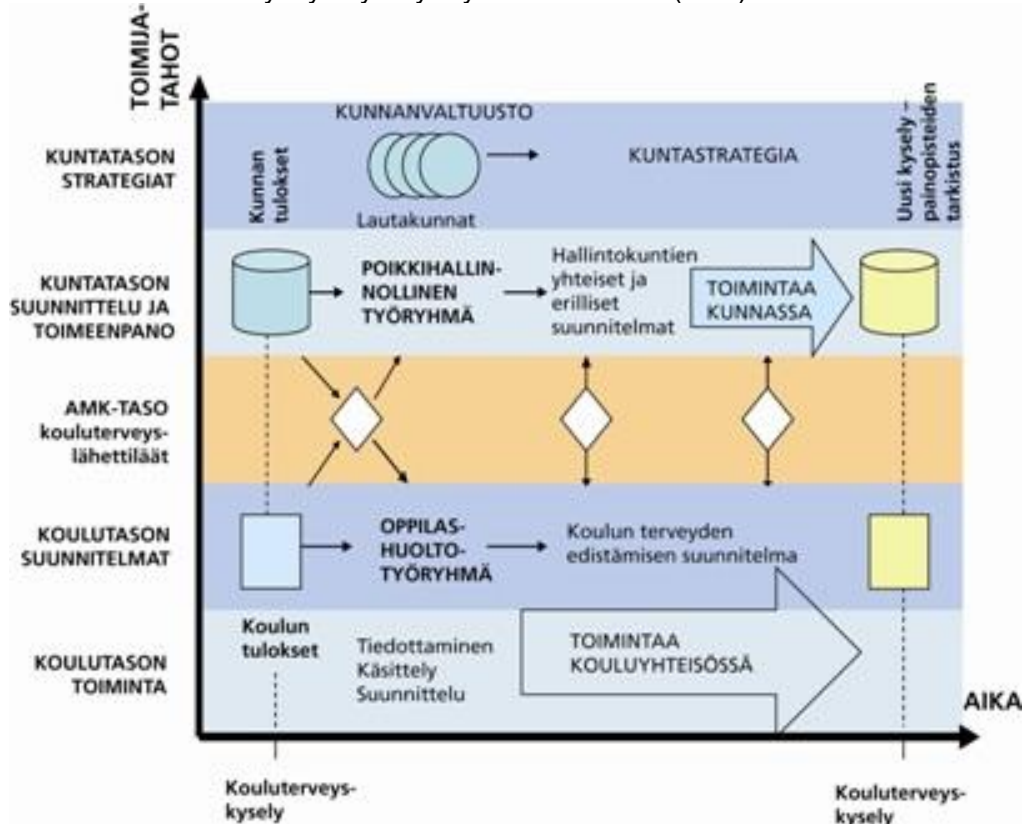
TOIMIJATAHOT

KUNTATASON STRATEGIAT

Kunnan tulokset

KUNNANVALTUUSTO

Lautakunnat

KUNTASTRATEGIA

Uusi kysely – painopisteiden tarkistus

KUNTATASON SUUNNITTELU JA TOIMEENPANO

POIKKIHALLINNOLLINEN TYÖRYHMÄ

Hallintokuntien yhteiset ja erilliset suunnitelmat

TOIMINTAA KUNNASSA

AMK-TASO kouluterveyslähettiläät

KOULUTASON SUUNNITELMAT

OPPILASHUOLTOTYÖRYHMÄ

Koulun terveyden edistämisen suunnitelma

KOULUTASON TOIMINTA

Koulun tulokset

Tiedottaminen
Käsittely
Suunnittelu

TOIMINTAA KOULUYHTEISÖSSÄ

AIKA

Kouluterveyskysely

Kouluterveyskysely